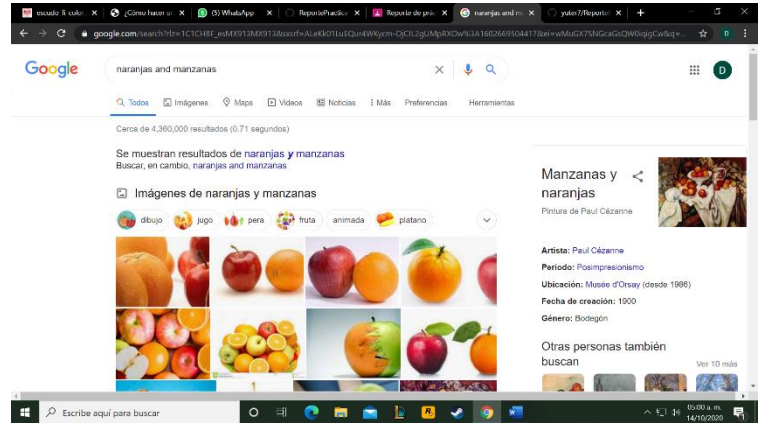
escudo fi culo ×  ¿Cómo hacer u ×  (5) WhatsApp ×  ReportePractica ×  Reporte de prá ×  naranjas and m ×  yuler7/Reporte ×  +

google.com/search?rlz=1C1CHBF_esMX913MX913&sxsrf=ALeKk01LuEQur4WKycm-DjCIL2gUMpRXOw%3A1602669504417&ei=wMuGX75NGcaGsQW0qiqCw&q=...

Google

naranjas and manzanas

Todos  Imágenes  Maps  Videos  Noticias  Más  Preferencias  Herramientas

Cerca de 4,360,000 resultados (0.71 segundos)

Se muestran resultados de naranjas y manzanas
Buscar, en cambio, naranjas and manzanas

Imágenes de naranjas y manzanas

dibujo  jugo  pera  fruta  animada  platano

Manzanas y naranjas
Pintura de Paul Cézanne

Artista: Paul Cézanne
Período: Posimpresionismo
Ubicación: Musée d'Orsay (desde 1986)
Fecha de creación: 1900
Género: Bodegón

Otras personas también buscan
Ver 10 más

Escribe aquí para buscar

05:00 a. m.
14/10/2020